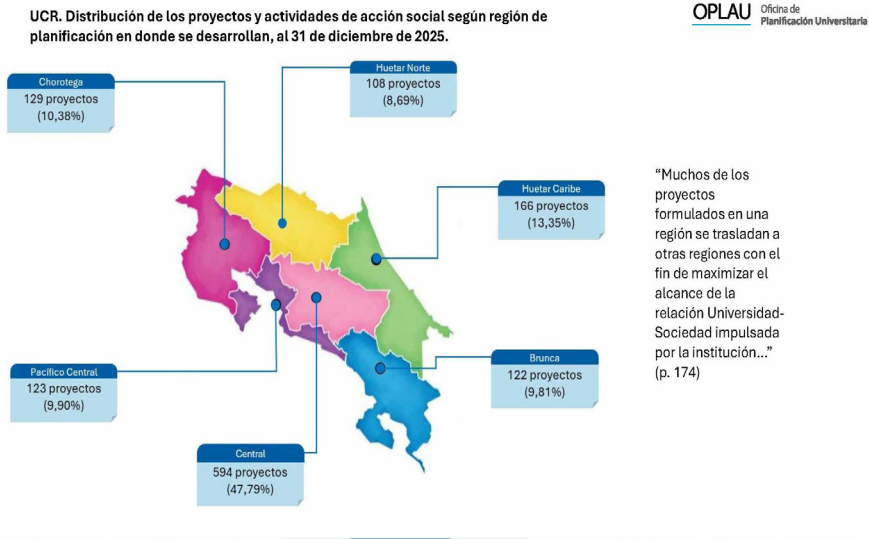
UCR. Distribución de los proyectos y actividades de acción social según región de planificación en donde se desarrollan, al 31 de diciembre de 2025.

OPLAU Oficina de Planificación Universitaria

Chorotega
129 proyectos
(10,38%)

Huetar Norte
108 proyectos
(8,69%)

Huetar Caribe
166 proyectos
(13,35%)

Pacífico Central
123 proyectos
(9,90%)

Brunca
122 proyectos
(9,81%)

Central
594 proyectos
(47,79%)

“Muchos de los proyectos formulados en una región se trasladan a otras regiones con el fin de maximizar el alcance de la relación Universidad-Sociedad impulsada por la institución...” (p. 174)